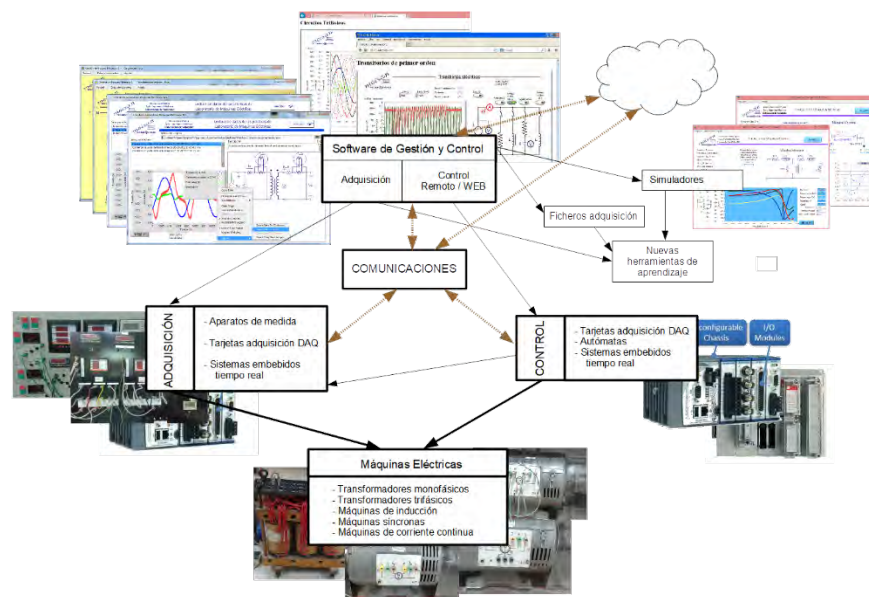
Circuitos Trifásicos

Transitorios de primer orden

Software de Gestión y Control

Adquisición

Control Remoto / WEB

Simuladores

Ficheros adquisición

Nuevas herramientas de aprendizaje

COMUNICACIONES

ADQUISICIÓN

- Aparatos de medida
- Tarjetas adquisición DAQ
- Sistemas embebidos tiempo real

CONTROL

- Tarjetas adquisición DAQ
- Autómatas
- Sistemas embebidos tiempo real

Configurable Chassis

I/O Modules

Máquinas Eléctricas

- Transformadores monofásicos
- Transformadores trifásicos
- Máquinas de inducción
- Máquinas síncronas
- Máquinas de corriente continua